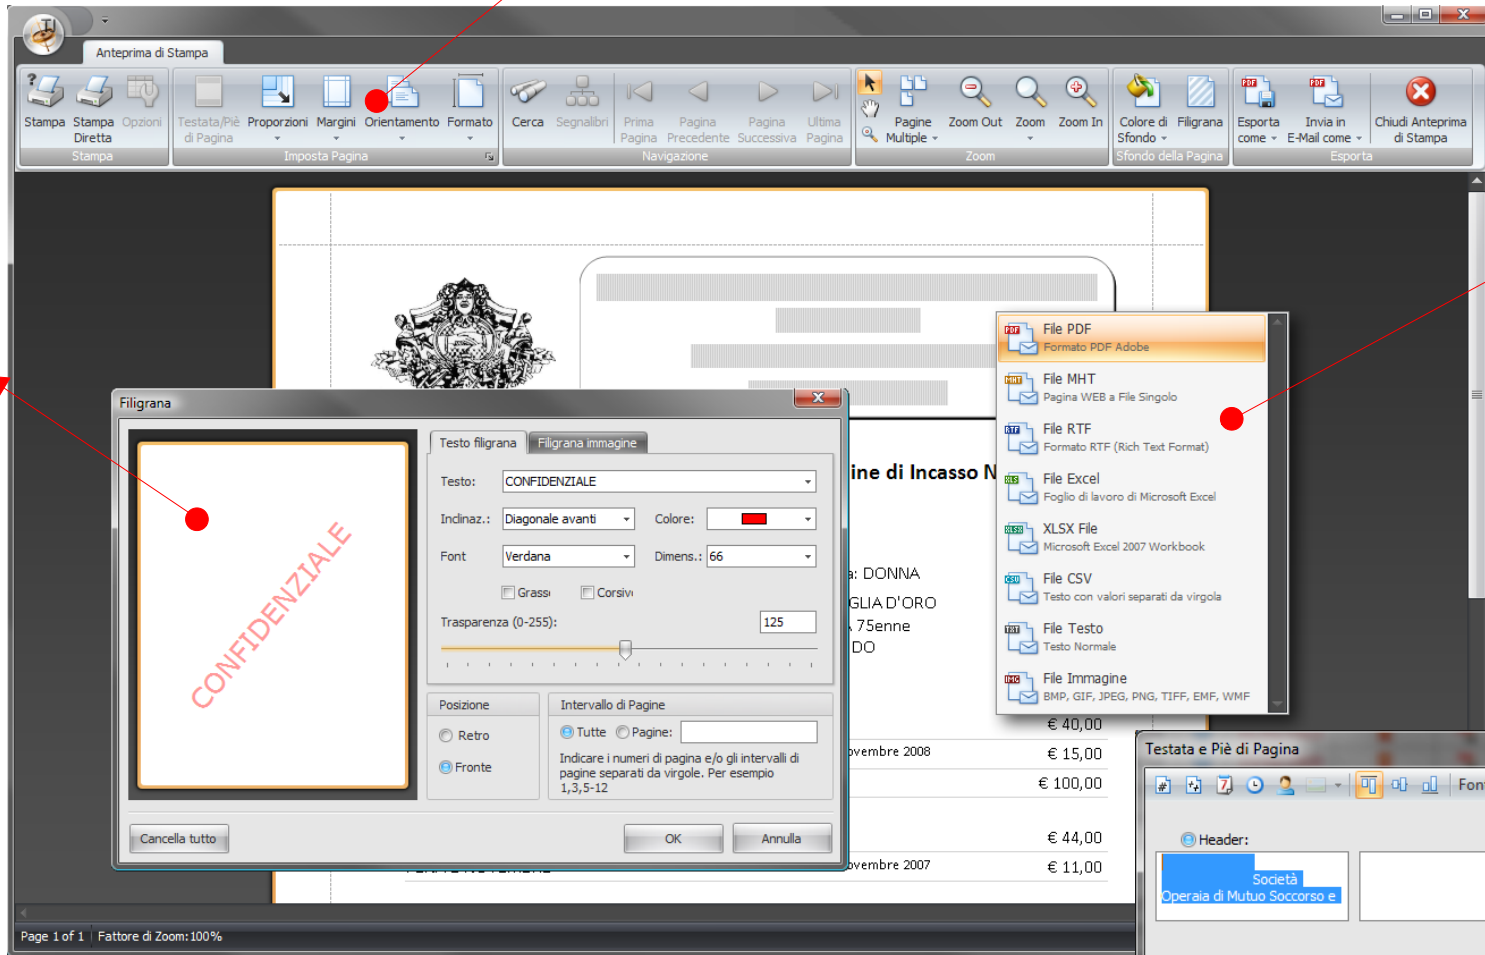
Anteprima di Stampa

Stampa
Stampa Diretta
Opzioni
Stampa
Testata/Piè di Pagina
Proporzioni
Margini
Orientamento
Formato
Imposta Pagina
Cerca
Segnalibri
Prima Pagina
Pagina Precedente
Pagina Successiva
Ultima Pagina
Navigazione
Pagine Multiple
Zoom Out
Zoom
Zoom In
Zoom
Colore di Sfondo
Filigrana
Sfondo della Pagina
Esporta come
Invia in E-Mail come
Chiudi Anteprima di Stampa
Esporta

Filigrana

CONFIDENZIALE

Testo filigrana
Filigrana immagine
Testo: CONFIDENZIALE
Inclinaz.: Diagonale avanti
Colore:
Font Verdana
Dimens.: 66
Grassi
Corsivi
Trasparenza (0-255): 125
Posizione
Retro
Fronte
Intervallo di Pagine
Tutte
Pagine:
Indicare i numeri di pagina e/o gli intervalli di pagine separati da virgole. Per esempio 1,3,5-12
Cancella tutto
OK
Annulla

File PDF
Formato PDF Adobe
File MHT
Pagina WEB a File Singolo
File RTF
Formato RTF (Rich Text Format)
File Excel
Foglio di lavoro di Microsoft Excel
XLSX File
Microsoft Excel 2007 Workbook
File CSV
Testo con valori separati da virgola
File Testo
Testo Normale
File Immagine
BMP, GIF, JPEG, PNG, TIFF, EMF, WMF

ine di Incasso N
: DONNA
GLIA D'ORO
75enne
DO
€ 40,00
ovembre 2008
€ 15,00
€ 100,00
€ 44,00
ovembre 2007
€ 11,00

Testata e Piè di Pagina
Fon
Header:
Società Operaia di Mutuo Soccorso e

Page 1 of 1
Fattore di Zoom: 100%